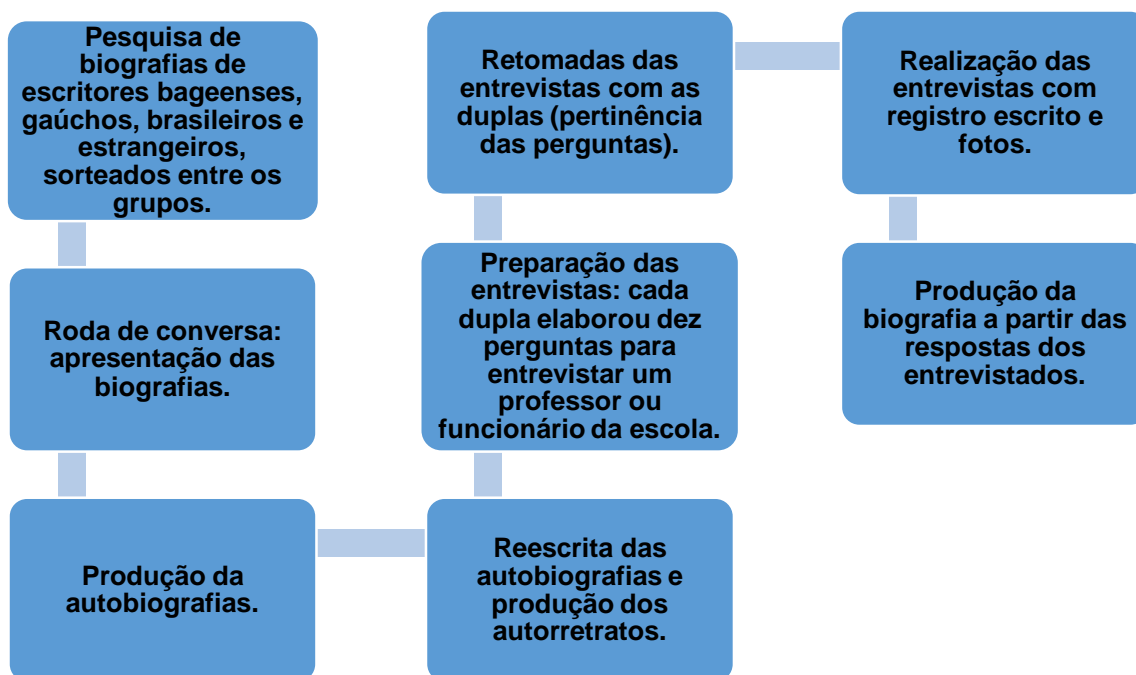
Pesquisa de biografias de escritores bageenses, gaúchos, brasileiros e estrangeiros, sorteados entre os grupos.

Roda de conversa: apresentação das biografias.

Produção da autobiografias.

Reescrita das autobiografias e produção dos autorretratos.

Preparação das entrevistas: cada dupla elaborou dez perguntas para entrevistar um professor ou funcionário da escola.

Retomadas das entrevistas com as duplas (pertinência das perguntas).

Realização das entrevistas com registro escrito e fotos.

Produção da biografia a partir das respostas dos entrevistados.